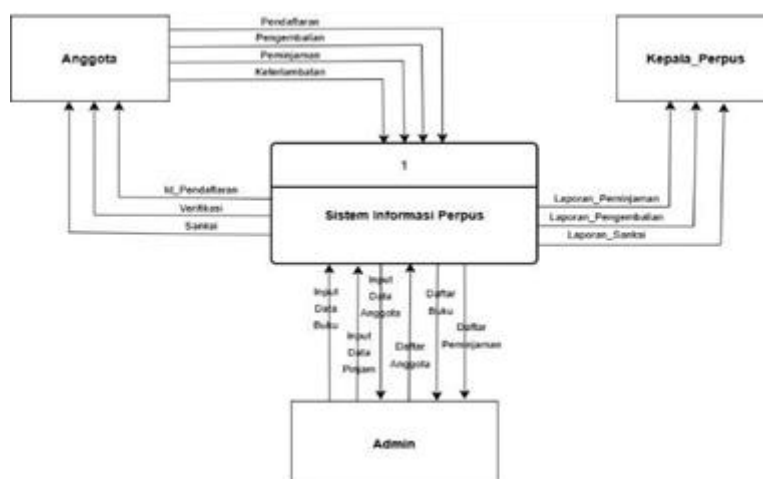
Anggota

Pendaftaran
Pengembalian
Peminjaman
Keterlambatan

Kepala_Perpus

1

Sistem Informasi Perpus

Id_Pendaftaran
Verifikasi
Sanksi

Laporan_Peminjaman
Laporan_Pengembalian
Laporan_Sanksi

Input Data Buku
Input Data Pinjam
Input Data Anggota
Daftar Anggota
Daftar Buku
Daftar Peminjaman

Admin